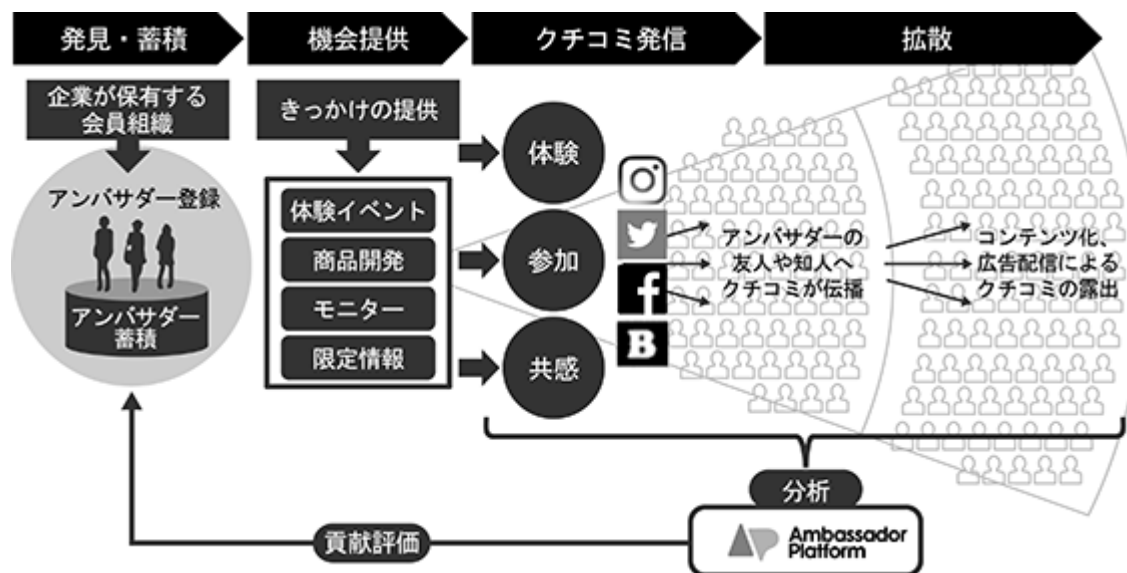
発見・蓄積

機会提供

クチコミ発信

拡散

企業が保有する会員組織

アンバサダー登録

アンバサダー蓄積

きっかけの提供

体験イベント

商品開発

モニター

限定情報

体験

参加

共感

B

アンバサダーの友人や知人へクチコミが伝播

コンテンツ化、広告配信によるクチコミの露出

分析

Ambassador Platform

貢献評価